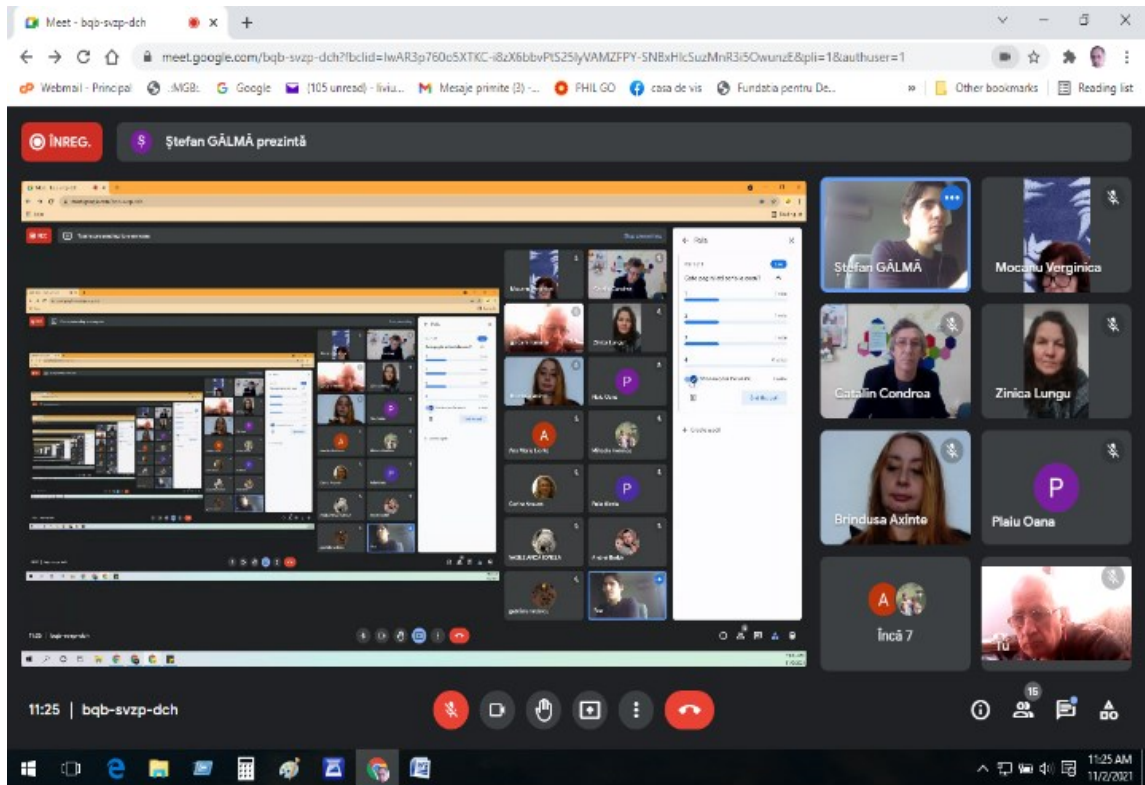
Meet - bqb-svzp-dch

meet.google.com/bqb-svzp-dch?fbclid=IwAR3p760o5XTKC-i8zX6bbvPtS25IyVAMZFPY-5NBxHlcSuzMnR3i5OwunzE&pli=1&authuser=1

Webmail - Principal :MGB: Google (105 unread) - liviu... Mesaje primite (3) -... PHIL GO casa de vis Fundatia pentru De... » Other bookmarks Reading list

ÎNREG.

S Ştefan GĂLMĂ prezintă

Ştefan GĂLMĂ

Mocanu Verginica

Catalin Condrea

Zinica Lungu

Brindusa Axinte

P Plaiu Oana

A Încă 7

Tu

11:25 | bqb-svzp-dch

15

11:25 AM 11/2/2021